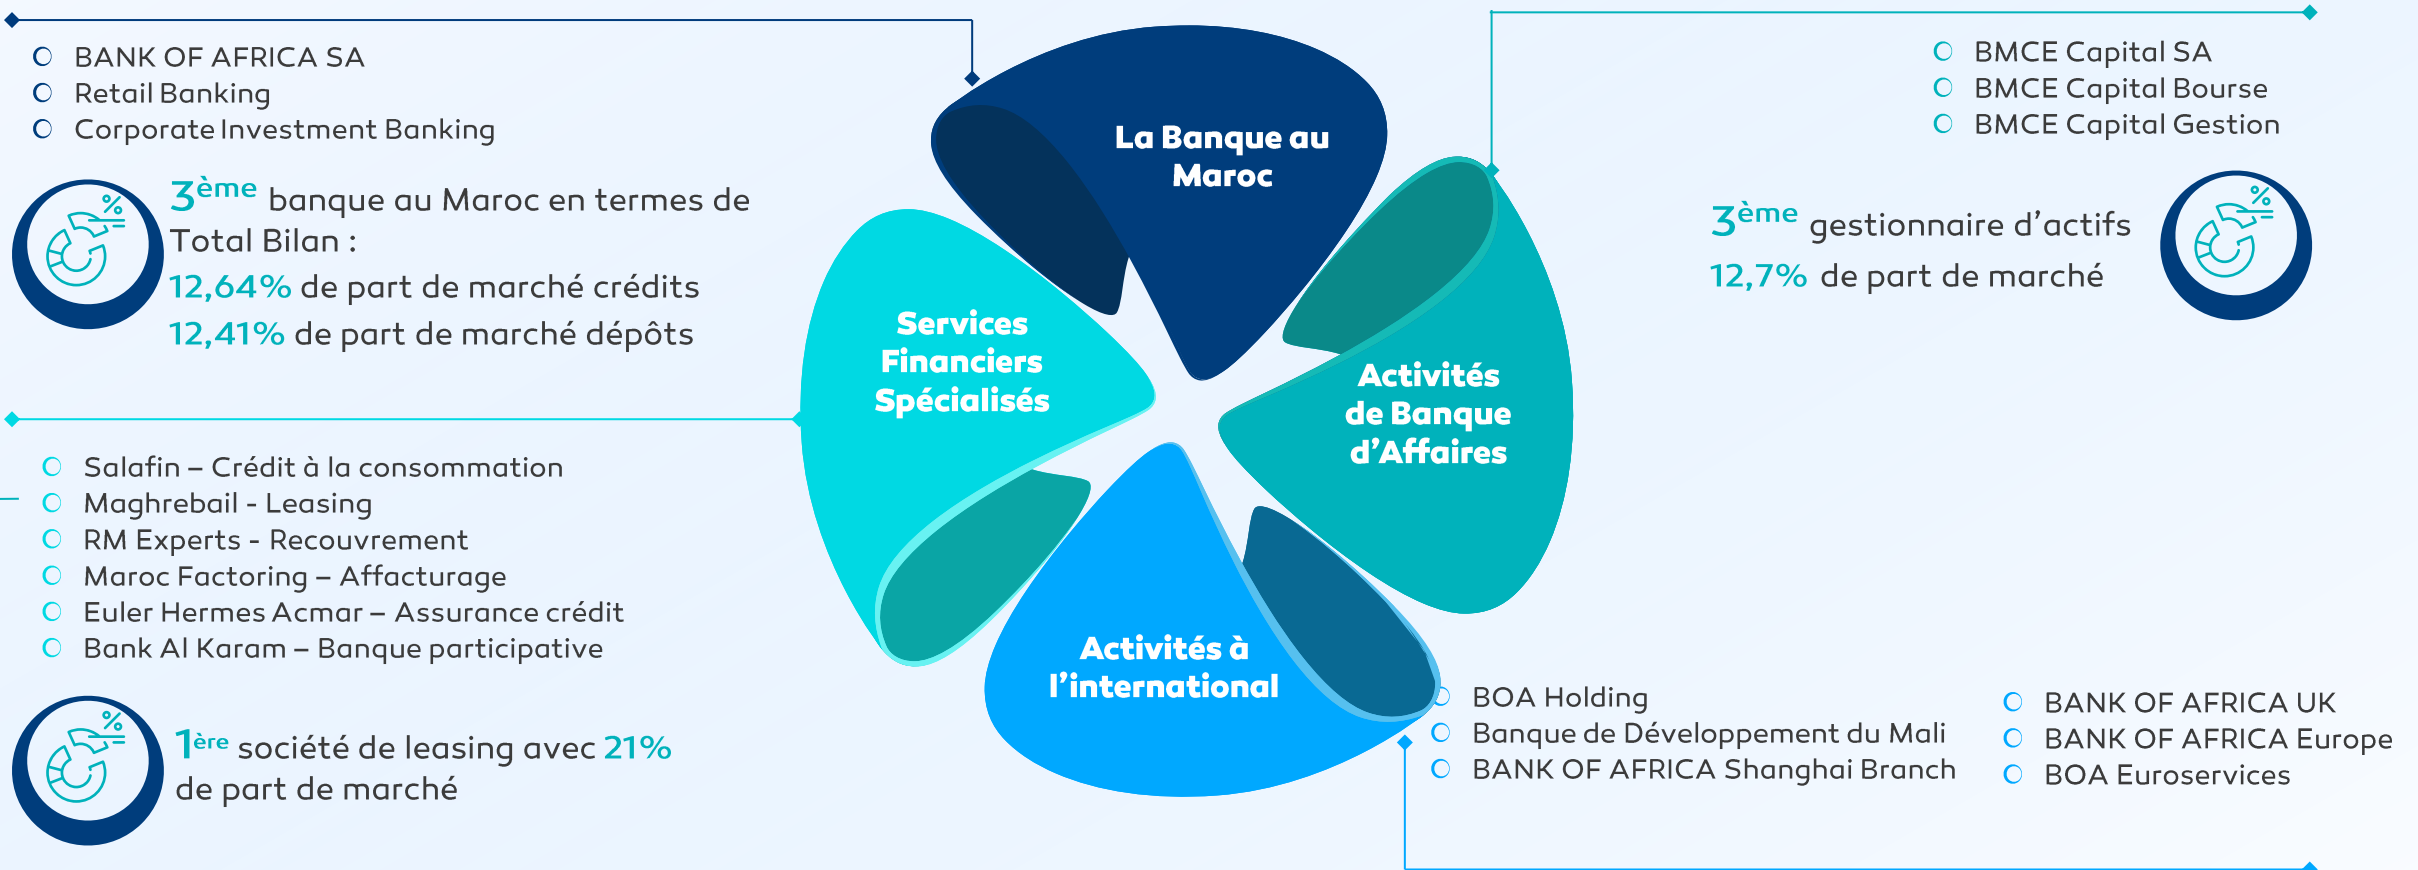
BANK OF AFRICA SA
Retail Banking
Corporate Investment Banking

$3^{ème}$ banque au Maroc en termes de Total Bilan :
12,64% de part de marché crédits
12,41% de part de marché dépôts

La Banque au Maroc

Services Financiers Spécialisés

Activités de Banque d'Affaires

Activités à l'international

BMCE Capital SA
BMCE Capital Bourse
BMCE Capital Gestion

$3^{ème}$ gestionnaire d'actifs
12,7% de part de marché

Salafin – Crédit à la consommation
Maghrebail - Leasing
RM Experts - Recouvrement
Maroc Factoring – Affacturage
Euler Hermes Acmar – Assurance crédit
Bank Al Karam – Banque participative

$1^{ère}$ société de leasing avec 21% de part de marché

BOA Holding
Banque de Développement du Mali
BANK OF AFRICA Shanghai Branch

BANK OF AFRICA UK
BANK OF AFRICA Europe
BOA Euroservices